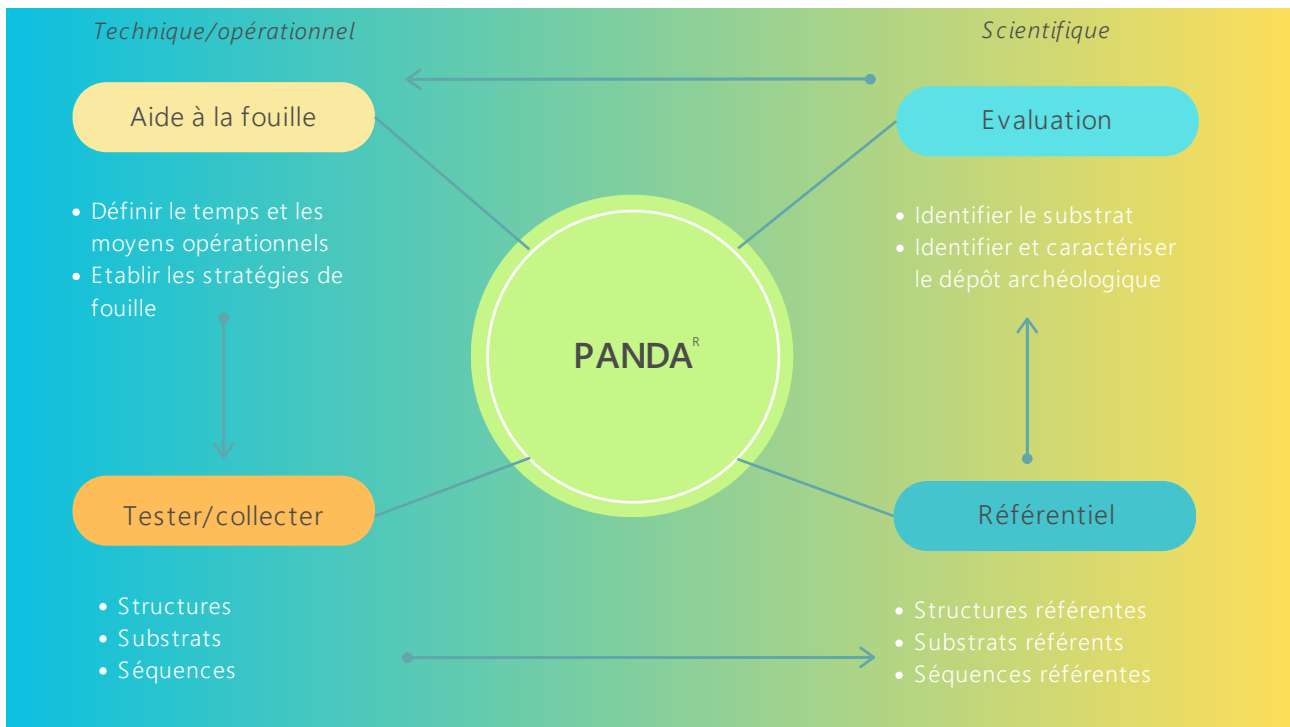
Technique/opérationnel

Scientifique

Aide à la fouille

- Définir le temps et les moyens opérationnels
- Etablir les stratégies de fouille

Evaluation

- Identifier le substrat
- Identifier et caractériser le dépôt archéologique

PANDA$^{R}$

Tester/collecter

- Structures
- Substrats
- Séquences

Référentiel

- Structures référentes
- Substrats référents
- Séquences référentes